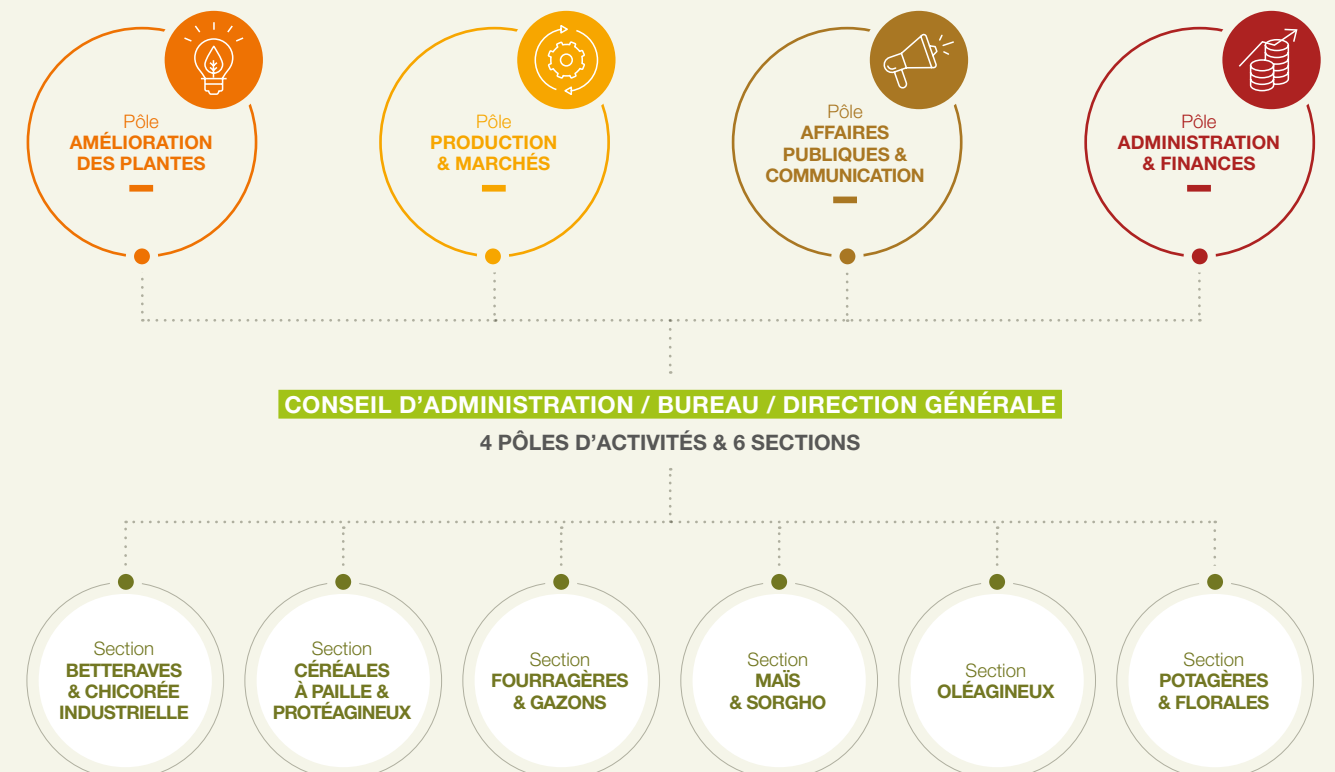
Pôle
AMÉLIORATION DES PLANTES

Pôle
PRODUCTION & MARCHÉS

Pôle
AFFAIRES PUBLIQUES & COMMUNICATION

Pôle
ADMINISTRATION & FINANCES

CONSEIL D’ADMINISTRATION / BUREAU / DIRECTION GÉNÉRALE

4 PÔLES D’ACTIVITÉS & 6 SECTIONS

Section
BETTERAVES & CHICORÉE INDUSTRIELLE

Section
CÉRÉALES À PAILLE & PROTÉAGINEUX

Section
FOURRAGÈRES & GAZONS

Section
MAÏS & SORGHO

Section
OLÉAGINEUX

Section
POTAGÈRES & FLORALES